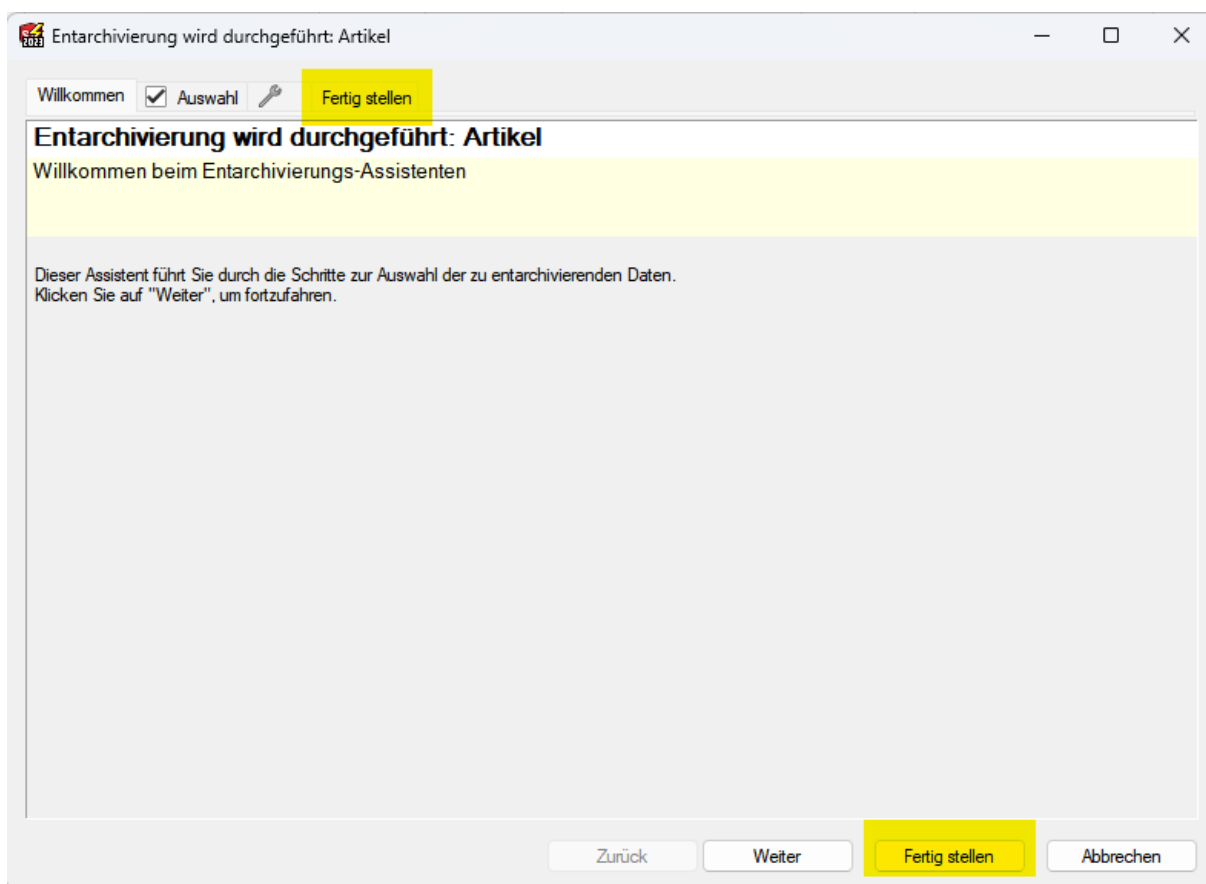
Entarchivierung wird durchgeführt: Artikel

Willkommen Auswahl Fertig stellen

Entarchivierung wird durchgeführt: Artikel

Willkommen beim Entarchivierungs-Assistenten

Dieser Assistent führt Sie durch die Schritte zur Auswahl der zu entarchivierenden Daten.
Klicken Sie auf "Weiter", um fortzufahren.

Zurück Weiter Fertig stellen Abbrechen